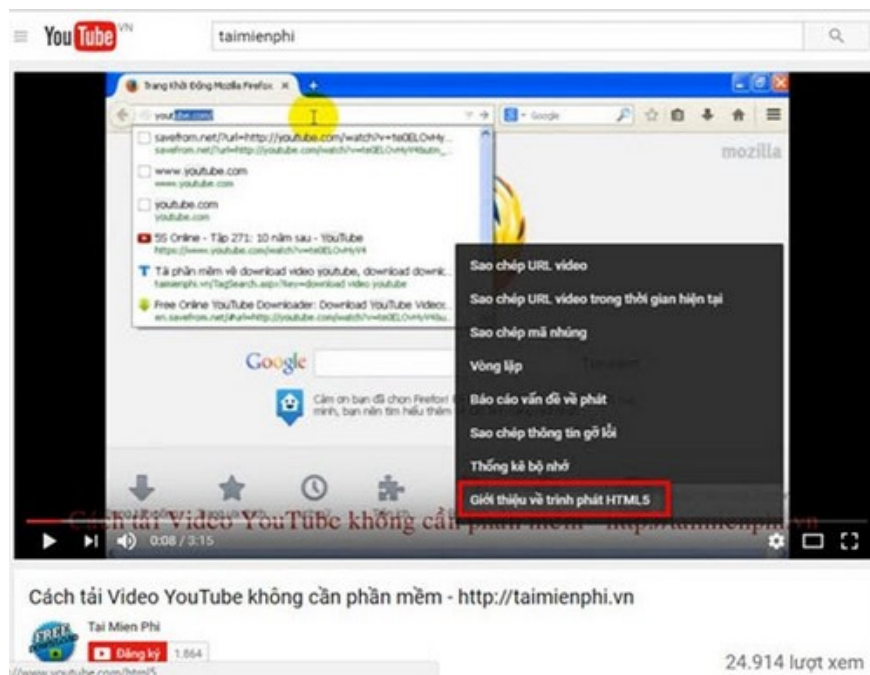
YouTube VN taimienphi

Trang Khởi Động Mozilla Firefox

youtube.com

Google

mozilla

savefrom.net/?url=http://youtube.com/watch?v=te0ELOvHy...
savefrom.net/?url=http://youtube.com/watch?v=te0ELOvHyW4&utm_...

www.youtube.com
www.youtube.com

youtube.com
youtube.com

5S Online - Tập 271: 10 năm sau - YouTube
https://www.youtube.com/watch?v=te0ELOvHyW4

Tải phần mềm về download video youtube, download downl...
taimienphi.vn/TagSearch.aspx?key=download video youtube

Free Online YouTube Downloader: Download YouTube Video...
en.savefrom.net/#url=http://youtube.com/watch?v=te0ELOvHyW4&u...

Google

Cảm ơn bạn đã chọn Firefox! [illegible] minh, bạn nên tìm hiểu thêm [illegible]

Sao chép URL video
Sao chép URL video trong thời gian hiện tại
Sao chép mã nhúng
Vòng lặp
Báo cáo vấn đề về phát
Sao chép thông tin gỡ lỗi
Thống kê bộ nhớ
Giới thiệu về trình phát HTML5

Cách tải Video YouTube không cần phần mềm - http://taimienphi.vn

0:08 / 3:15

Cách tải Video YouTube không cần phần mềm - http://taimienphi.vn

Tai Mien Phi
Đăng ký 1.864

24.914 lượt xem

//www.youtube.com/html5